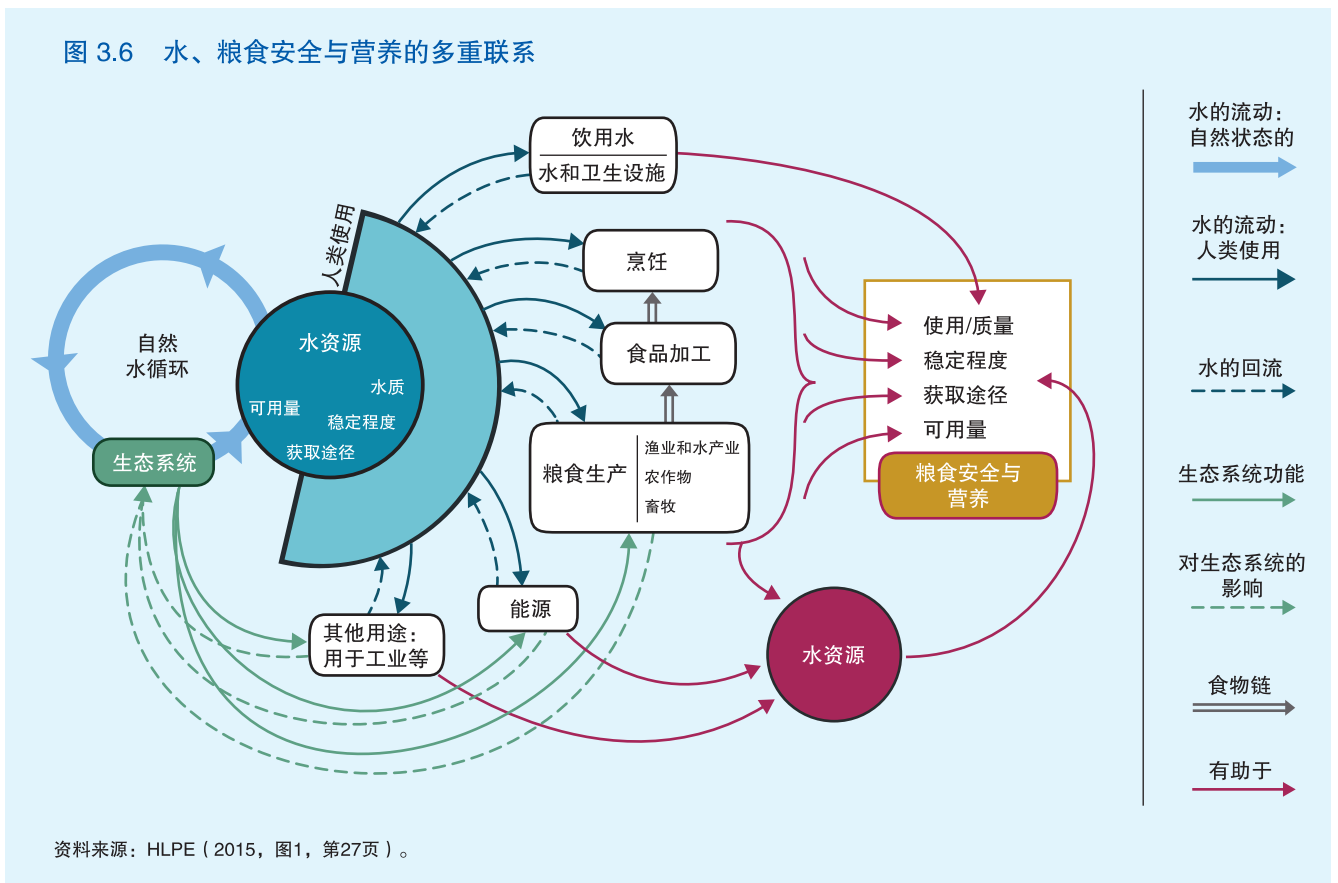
图 3.6　水、粮食安全与营养的多重联系

自然
水循环

生态系统

人类使用

水资源

可用量

水质

稳定程度

获取途径

饮用水

水和卫生设施

烹饪

食品加工

粮食生产

渔业和水产业

农作物

畜牧

能源

其他用途：
用于工业等

使用/质量

稳定程度

获取途径

可用量

粮食安全与
营养

水资源

水的流动：
自然状态的

水的流动：
人类使用

水的回流

生态系统功能

对生态系统的
影响

食物链

有助于

资料来源：HLPE（2015，图1，第27页）。